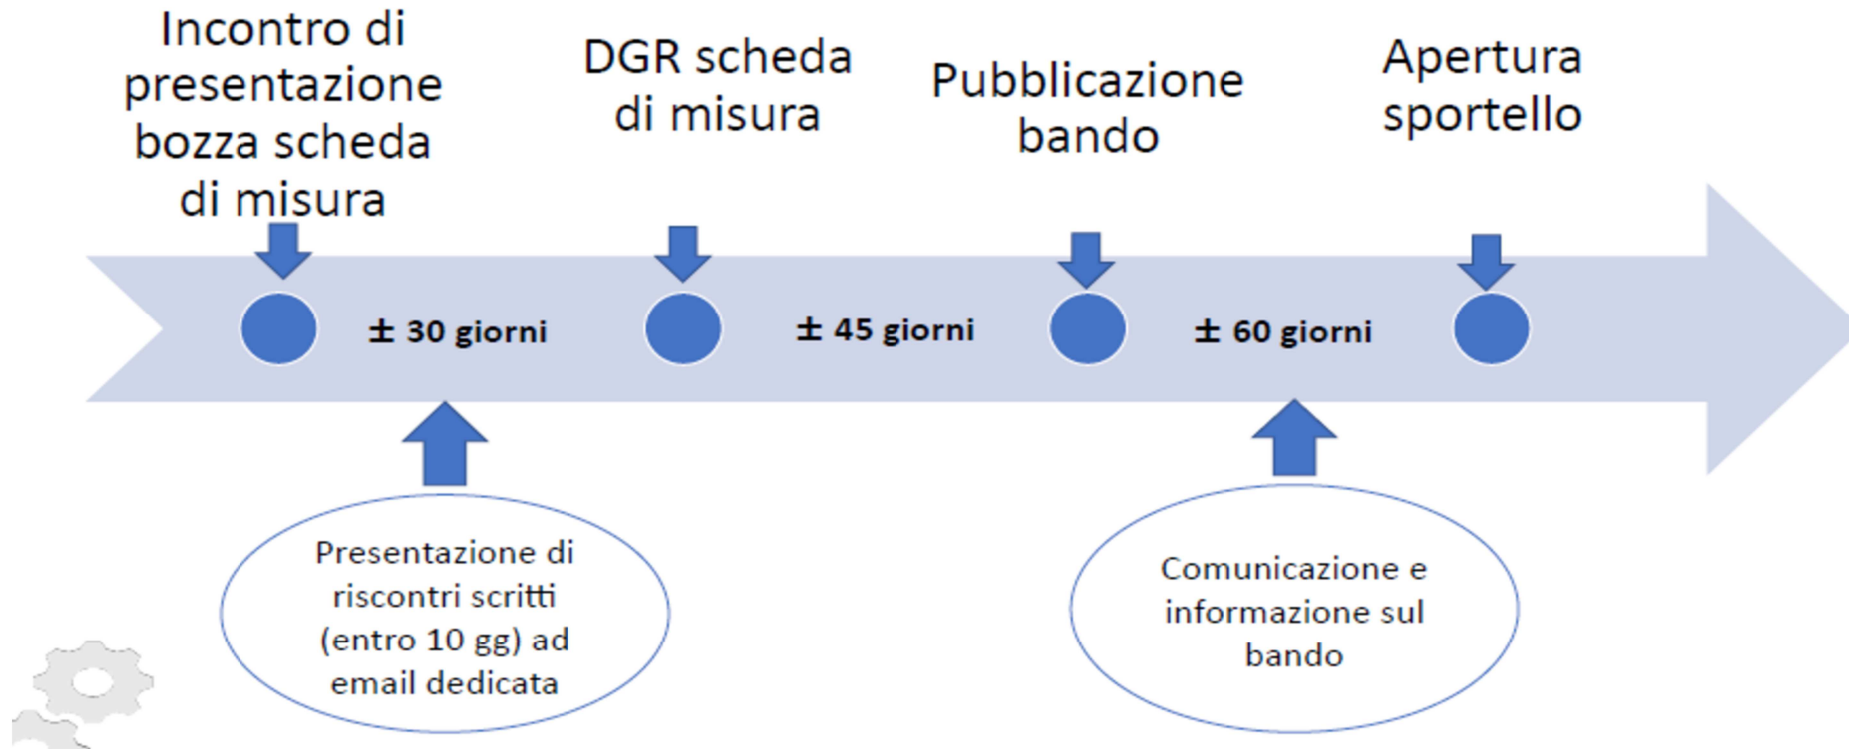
Incontro di presentazione bozza scheda di misura

DGR scheda di misura

Pubblicazione bando

Apertura sportello

± 30 giorni

± 45 giorni

± 60 giorni

Presentazione di riscontri scritti (entro 10 gg) ad email dedicata

Comunicazione e informazione sul bando